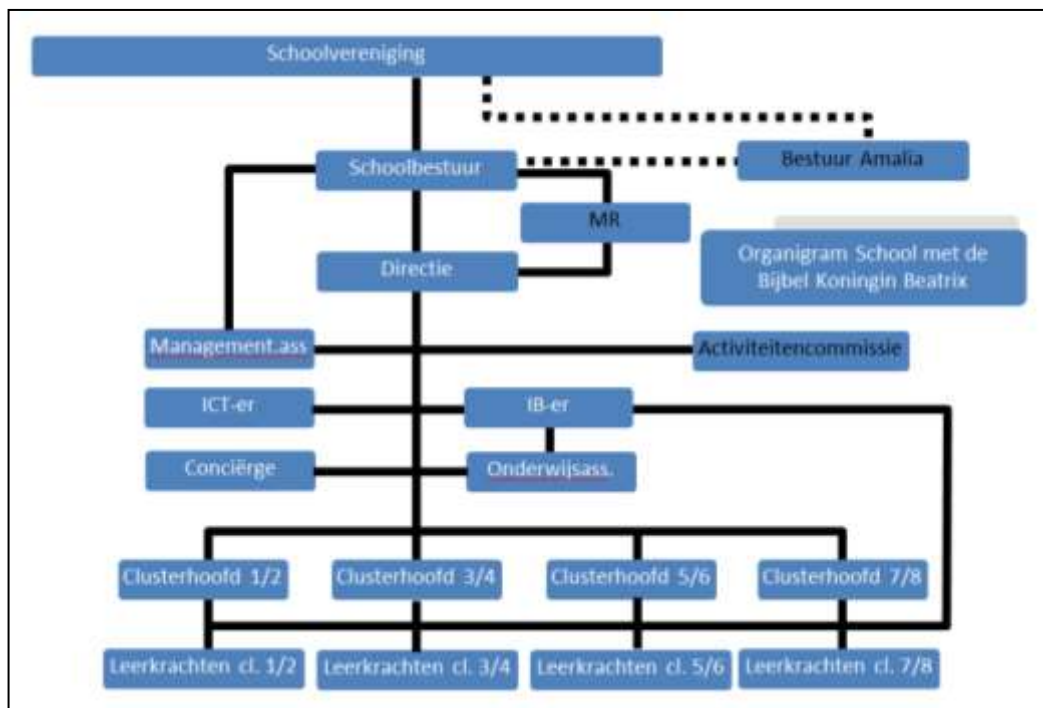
Schoolvereniging

Schoolbestuur

Bestuur Amalia

MR

Directie

Organigram School met de Bijbel Koningin Beatrix

Management.ass

Activiteitencommissie

ICT-er

IB-er

Conciërge

Onderwijsass.

Clusterhoofd 1/2

Clusterhoofd 3/4

Clusterhoofd 5/6

Clusterhoofd 7/8

Leerkrachten cl. 1/2

Leerkrachten cl. 3/4

Leerkrachten cl. 5/6

Leerkrachten cl. 7/8